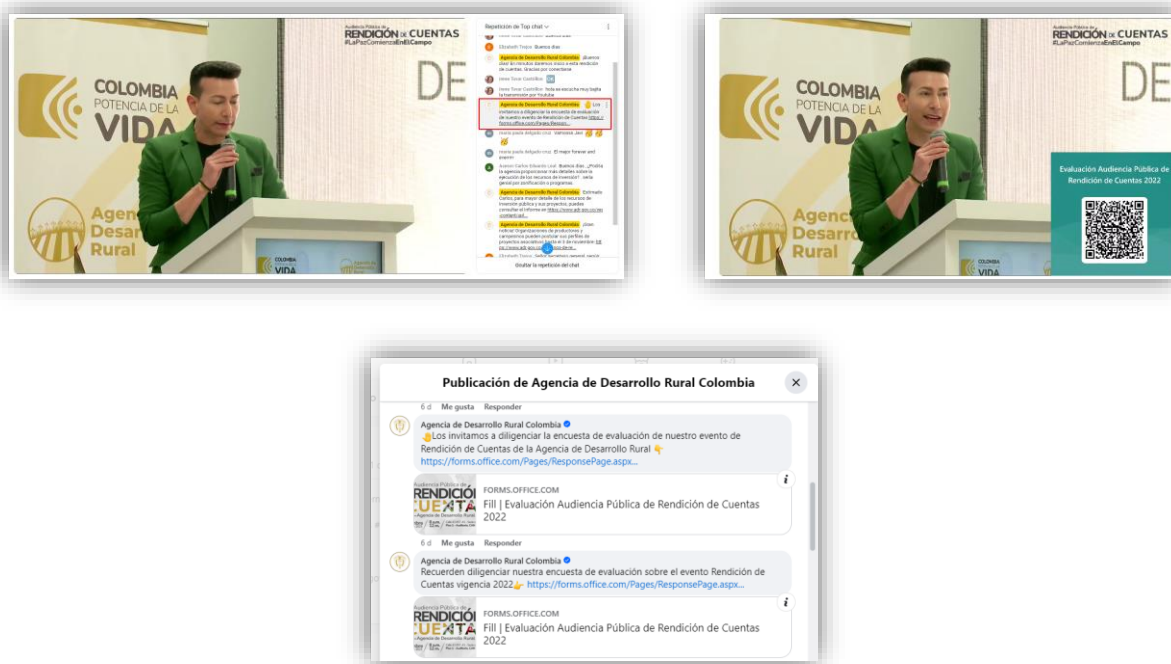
COLOMBIA POTENCIA DE LA VIDA

Agencia de Desarrollo Rural

Audiencia Pública de RENDICIÓN DE CUENTAS #LaPazComienzaEnElCampo

DE

Repetición de Top chat

Elizabeth Trejos Buenos días

Agencia de Desarrollo Rural Colombia ¡Bienvenidos! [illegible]

Agencia de Desarrollo Rural Colombia Los invitamos a diligenciar la encuesta de evaluación de nuestro evento de Rendición de Cuentas https://forms.office.com/Pages/Respon...

Agencia de Desarrollo Rural Colombia Estimado Carlos, para mayor detalle de los recursos de inversión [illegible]

Agencia de Desarrollo Rural Colombia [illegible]

Ocultar la repetición del chat

COLOMBIA POTENCIA DE LA VIDA

Agencia de Desarrollo Rural

Audiencia Pública de RENDICIÓN DE CUENTAS #LaPazComienzaEnElCampo

DE

Evaluación Audiencia Pública de Rendición de Cuentas 2022

Publicación de Agencia de Desarrollo Rural Colombia

6 d Me gusta Responder

Agencia de Desarrollo Rural Colombia
Los invitamos a diligenciar la encuesta de evaluación de nuestro evento de Rendición de Cuentas de la Agencia de Desarrollo Rural
https://forms.office.com/Pages/ResponsePage.aspx...

FORMS.OFFICE.COM
Fill | Evaluación Audiencia Pública de Rendición de Cuentas 2022

6 d Me gusta Responder

Agencia de Desarrollo Rural Colombia
Recuerden diligenciar nuestra encuesta de evaluación sobre el evento Rendición de Cuentas vigencia 2022 https://forms.office.com/Pages/ResponsePage.aspx...

FORMS.OFFICE.COM
Fill | Evaluación Audiencia Pública de Rendición de Cuentas 2022